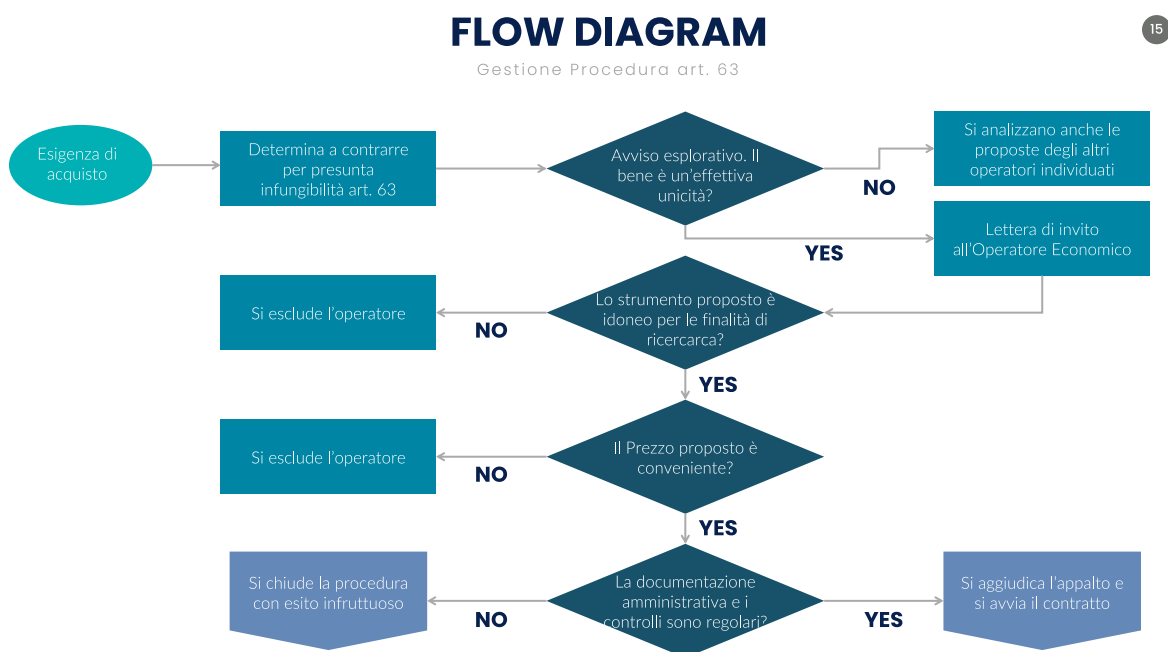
FLOW DIAGRAM

Gestione Procedura art. 63

15

Esigenza di acquisto

Determina a contrarre per presunta infungibilità art. 63

Avviso esplorativo. Il bene è un'effettiva unicità?

NO

Si analizzano anche le proposte degli altri operatori individuati

YES

Lettera di invito all'Operatore Economico

Si esclude l'operatore

NO

Lo strumento proposto è idoneo per le finalità di ricercarca?

YES

Si esclude l'operatore

NO

Il Prezzo proposto è conveniente?

YES

Si chiude la procedura con esito infruttuoso

NO

La documentazione amministrativa e i controlli sono regolari?

YES

Si aggiudica l'appalto e si avvia il contratto